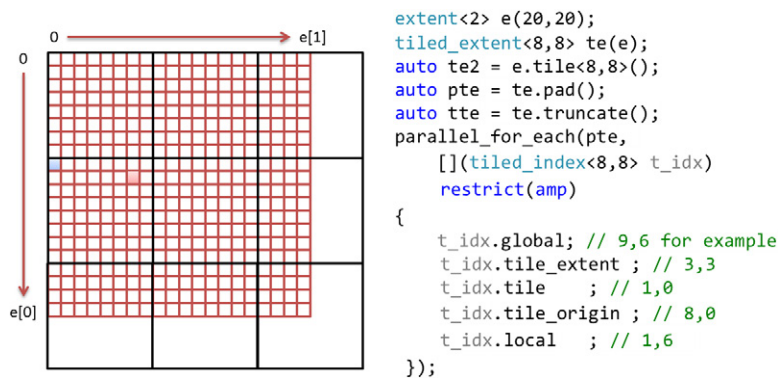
0
e[1]
0
e[0]

extent<2> e(20,20);
tiled_extent<8,8> te(e);
auto te2 = e.tile<8,8>();
auto pte = te.pad();
auto tte = te.truncate();
parallel_for_each(pte,
    [](tiled_index<8,8> t_idx)
    restrict(amp)
{
    t_idx.global; // 9,6 for example
    t_idx.tile_extent ; // 3,3
    t_idx.tile    ; // 1,0
    t_idx.tile_origin ; // 8,0
    t_idx.local   ; // 1,6
});